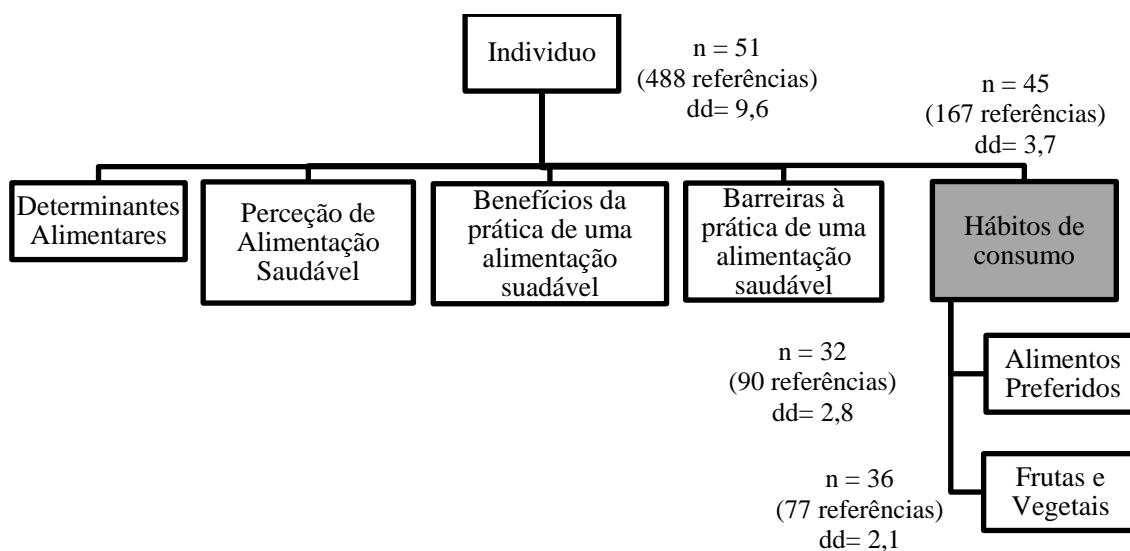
Individuo

n = 51
(488 referências)
dd= 9,6

n = 45
(167 referências)
dd= 3,7

Determinantes Alimentares

Perceção de Alimentação Saudável

Benefícios da prática de uma alimentação suadável

Barreiras à prática de uma alimentação saudável

Hábitos de consumo

n = 32
(90 referências)
dd= 2,8

Alimentos Preferidos

n = 36
(77 referências)
dd= 2,1

Frutas e Vegetais